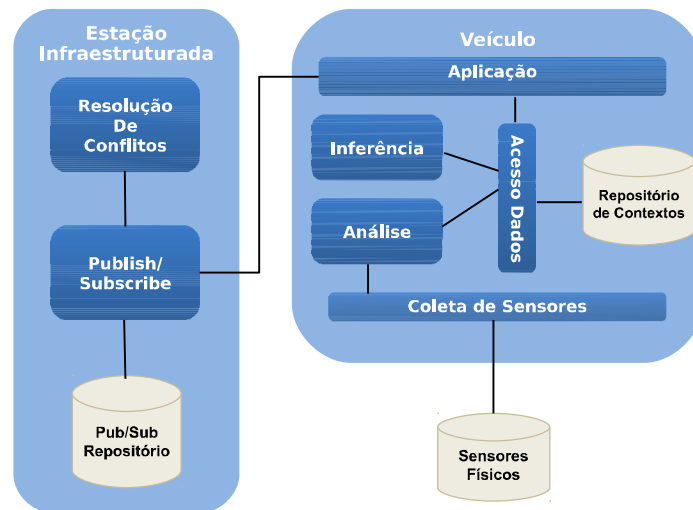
Estação Infraestruturada

Resolução De Conflitos

Publish/ Subscribe

Pub/Sub Repositório

Veículo

Aplicação

Inferência

Análise

Acesso Dados

Repositório de Contextos

Coleta de Sensores

Sensores Físicos